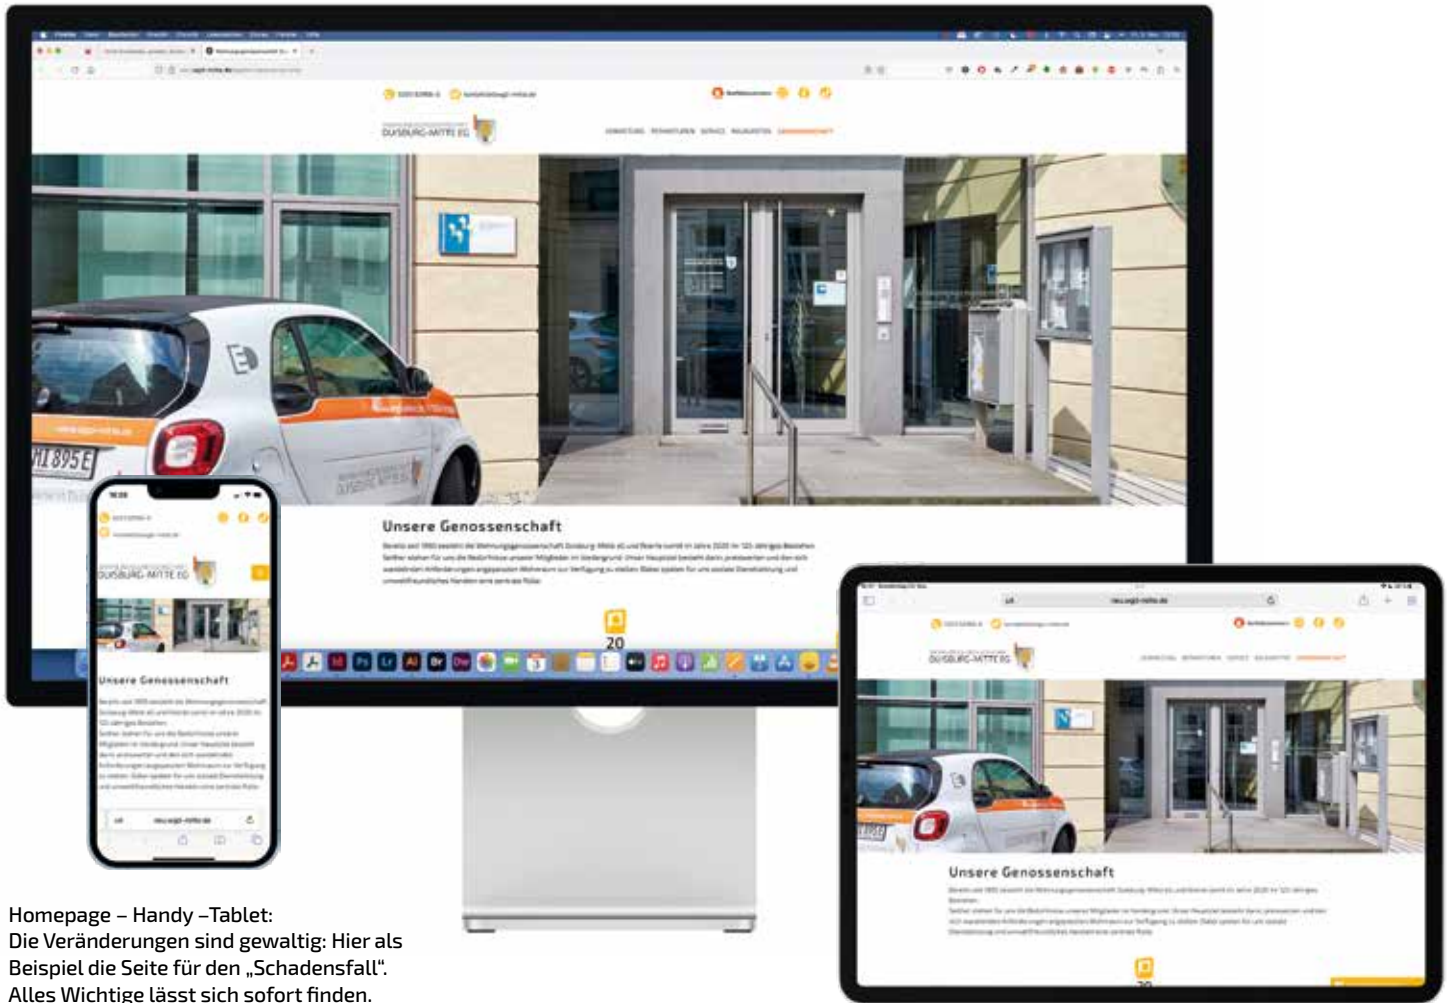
DUISBURG-MITTE EG

Unsere Genossenschaft

20

DUISBURG-MITTE EG

Unsere Genossenschaft

DUISBURG-MITTE EG

Unsere Genossenschaft

20

Homepage – Handy –Tablet:
Die Veränderungen sind gewaltig: Hier als Beispiel die Seite für den „Schadensfall". Alles Wichtige lässt sich sofort finden.